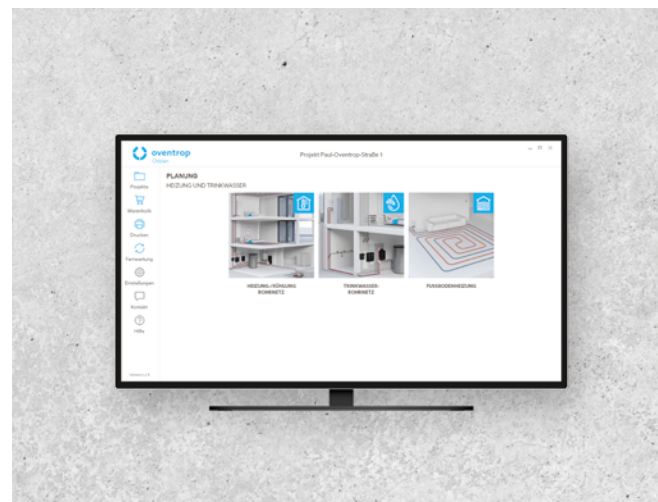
oventrop
Online

Projekt Paul-Oventrop-Straße 1

Projekte
Warenkorb
Drucken
Fernwartung
Einstellungen
Kontakt
Hilfe

PLANUNG
HEIZUNG UND TRINKWASSER

HEIZUNG/KÜHLUNG ROHRNETZ

TRINKWASSER-ROHRNETZ

FUSSBODENHEIZUNG

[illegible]